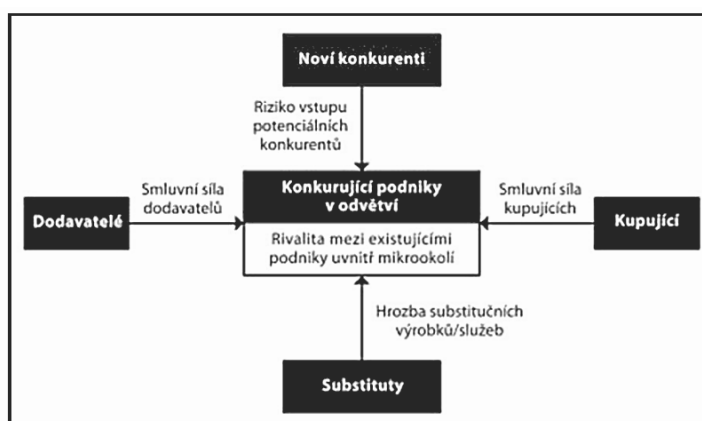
Noví konkurenti

Riziko vstupu potenciálních konkurentů

Smluvní síla dodavatelů

Konkurující podniky v odvětví

Smluvní síla kupujících

Dodavatelé

Rivalita mezi existujícími podniky uvnitř mikrookolí

Kupující

Hrozba substitučních výrobků/služeb

Substituty